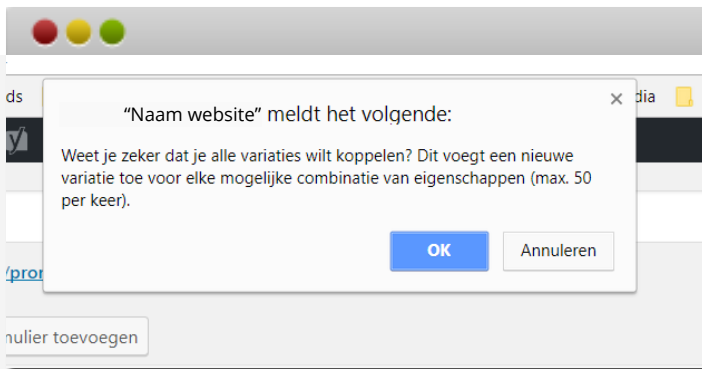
ds

dia

"Naam website" meldt het volgende:

×

Weet je zeker dat je alle variaties wilt koppelen? Dit voegt een nieuwe variatie toe voor elke mogelijke combinatie van eigenschappen (max. 50 per keer).

OK

Annuleren

/pro

nulier toevoegen